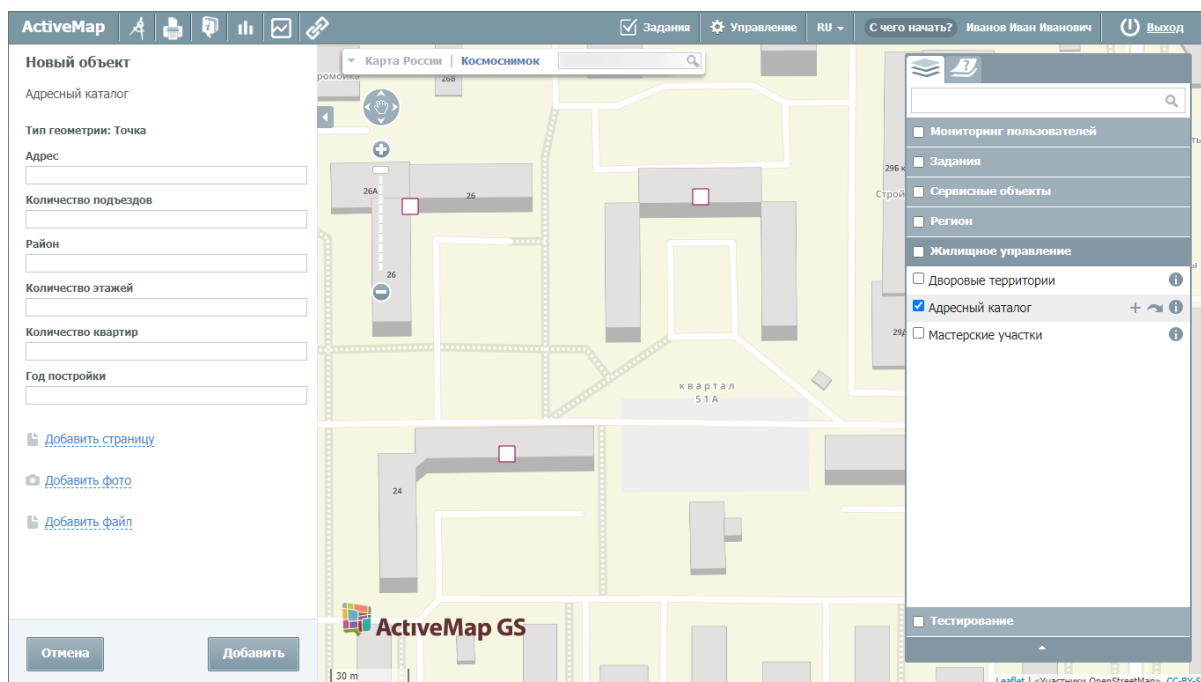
ActiveMap

Задания | Управление | RU | С чего начать? | Иванов Иван Иванович | Выход

Новый объект

Адресный каталог

Тип геометрии: Точка

Адрес

Количество подъездов

Район

Количество этажей

Количество квартир

Год постройки

Добавить страницу

Добавить фото

Добавить файл

Отмена

Добавить

Карта России | Космоснимок

ромокик
26Б
26А
26
26
24
квартал
51А
296 к
Строй
29Д

ActiveMap GS

30 m

Мониторинг пользователей
Задания
Сервисные объекты
Регион
Жилищное управление
Дворовые территории
Адресный каталог
Мастерские участки
Тестирование

Leaflet | ©Участники OpenStreetMap, CC-BY-S